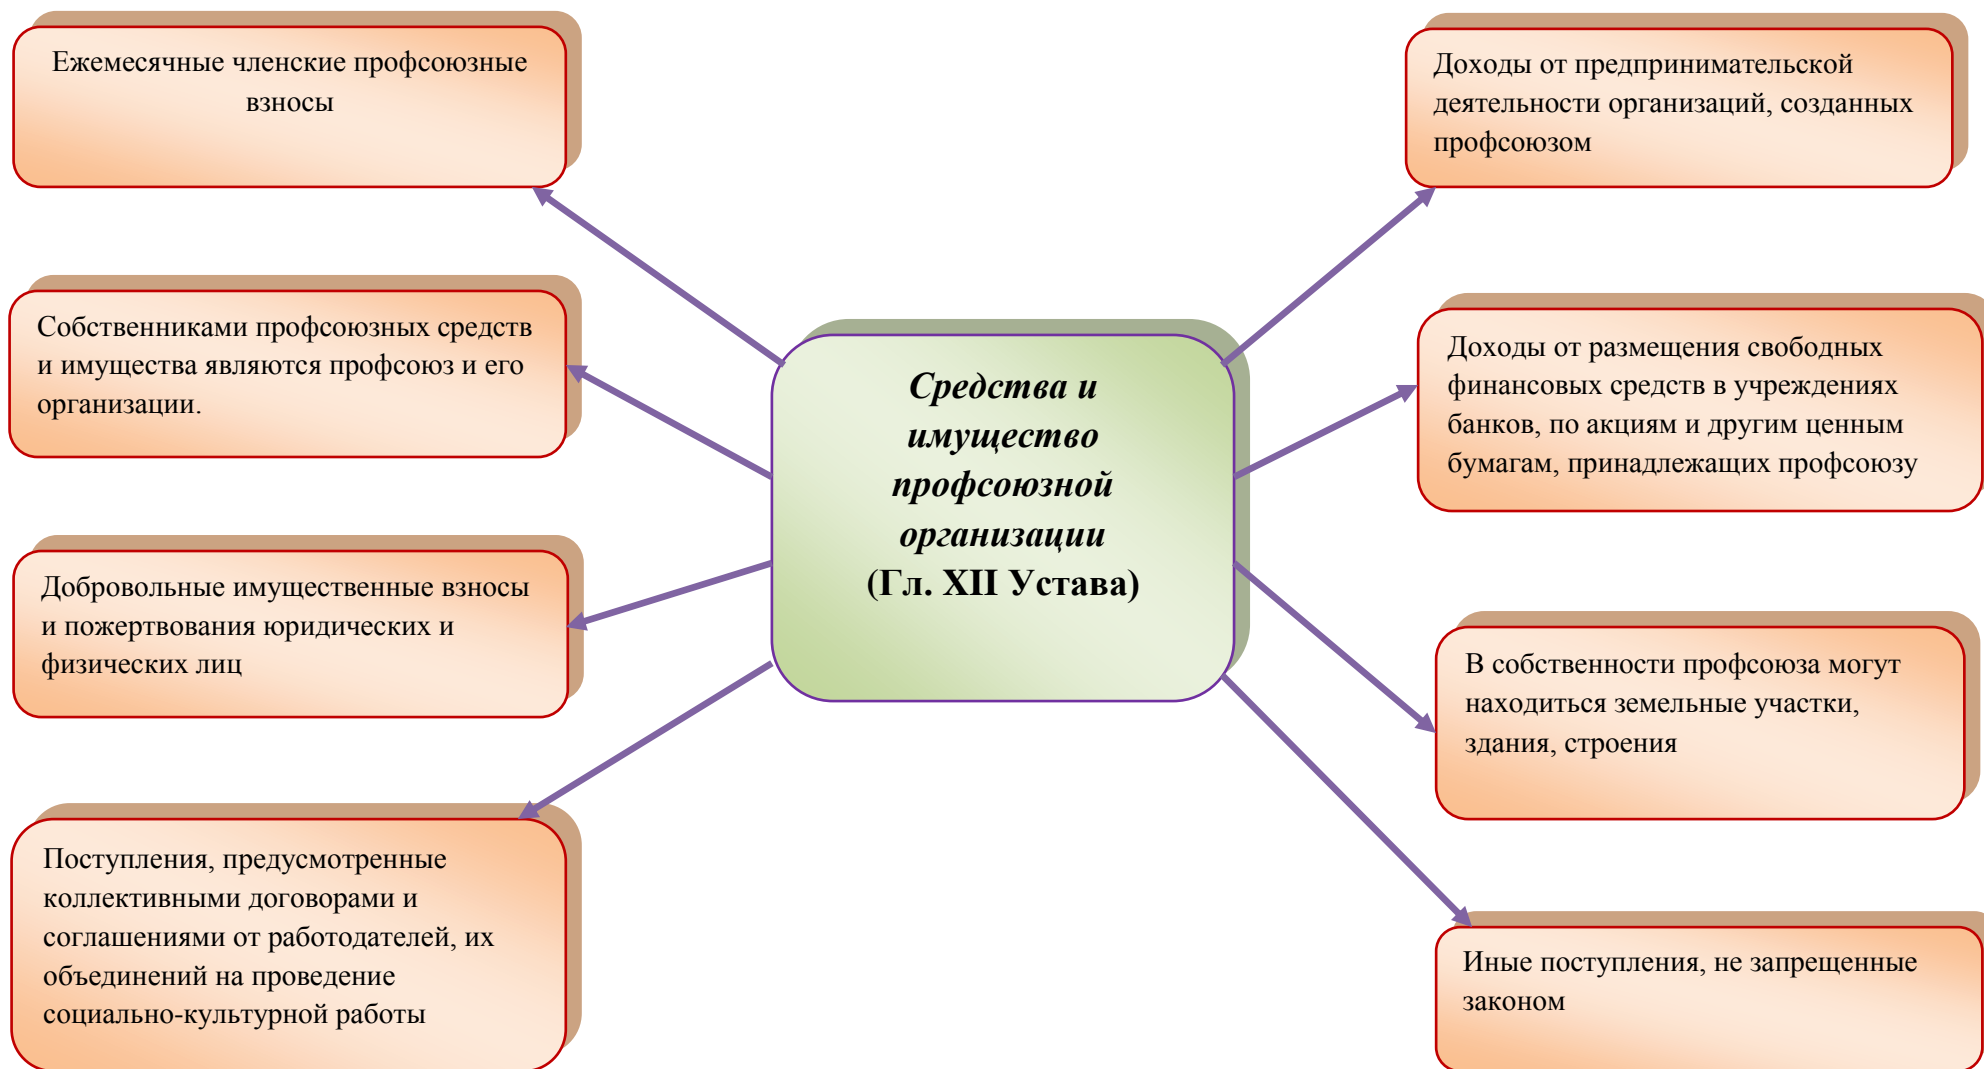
Средства и имущество профсоюзной организации (Гл. XII Устава)

Ежемесячные членские профсоюзные взносы

Собственниками профсоюзных средств и имущества являются профсоюз и его организации.

Добровольные имущественные взносы и пожертвования юридических и физических лиц

Поступления, предусмотренные коллективными договорами и соглашениями от работодателей, их объединений на проведение социально-культурной работы

Доходы от предпринимательской деятельности организаций, созданных профсоюзом

Доходы от размещения свободных финансовых средств в учреждениях банков, по акциям и другим ценным бумагам, принадлежащих профсоюзу

В собственности профсоюза могут находиться земельные участки, здания, строения

Иные поступления, не запрещенные законом